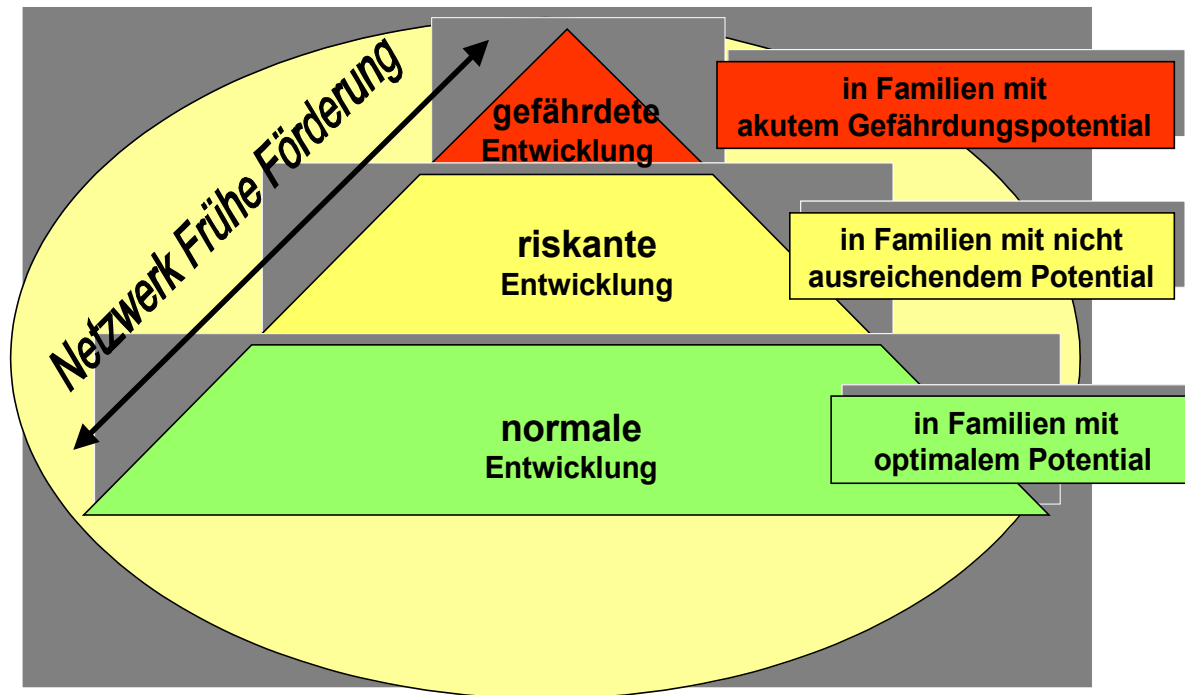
Netzwerk Frühe Förderung

gefährdete Entwicklung

in Familien mit akutem Gefährdungspotential

riskante Entwicklung

in Familien mit nicht ausreichendem Potential

normale Entwicklung

in Familien mit optimalem Potential